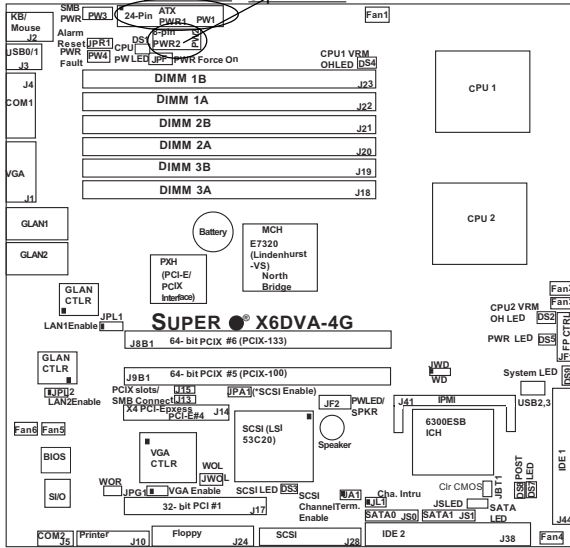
KB/ Mouse J2
SMB PWR PW3
24-Pin
ATX PWR1 PW1
8-pin PWR2
Fan1
Alarm Reset JPR1
PWR Fault PW4
CPU PW LED
DS1
JPF PWR Force On
USB0/1 J3
CPU1 VRM OHLED DS4
J4
COM1
DIMM 1B
J23
DIMM 1A
J22
CPU 1
DIMM 2B
J21
DIMM 2A
J20
VGA
DIMM 3B
J19
J1
DIMM 3A
J18
GLAN1
CPU 2
Battery
MCH E7320 (Lindenhurst -VS) North Bridge
GLAN2
PXH (PCI-E/ PCIX Interface)
GLAN CTLR
JPL1
LAN1Enable
SUPER ● X6DVA-4G
CPU2 VRM OH LED DS2
Fan
J8B1
64- bit PCIX #6 (PCIX-133)
PWR LED DS5
FP CTRL
GLAN CTLR
JWD WD
J9B1
64- bit PCIX #5 (PCIX-100)
System LED
JPL2 LAN2Enable
PCIX slots/ SMB Connect J15 J13
JPA1(*SCSI Enable)
JF2
PWLED/ SPKR
J41
IPMI
USB2,3
X4 PCI-Epxess PCI-E#4 J14
DS6
Fan6 Fan5
SCSI (LSI 53C20)
Speaker
6300ESB ICH
BIOS
VGA CTLR
WOL JWOL
IDE 1
Clr CMOS
JBT1
POST LED
DS7 DS8
SI/O
WOR JPG1
VGA Enable
SCSI LED DS3
SCSI Channel Enable
JA1 JL1
Cha. Intru Term.
JSLED
SATA LED
32- bit PCI #1
J17
SATA0 JS0
SATA1 JS1
COM2 J5
Printer J10
Floppy
SCSI
J28
IDE 2
J38
Fan4
J44